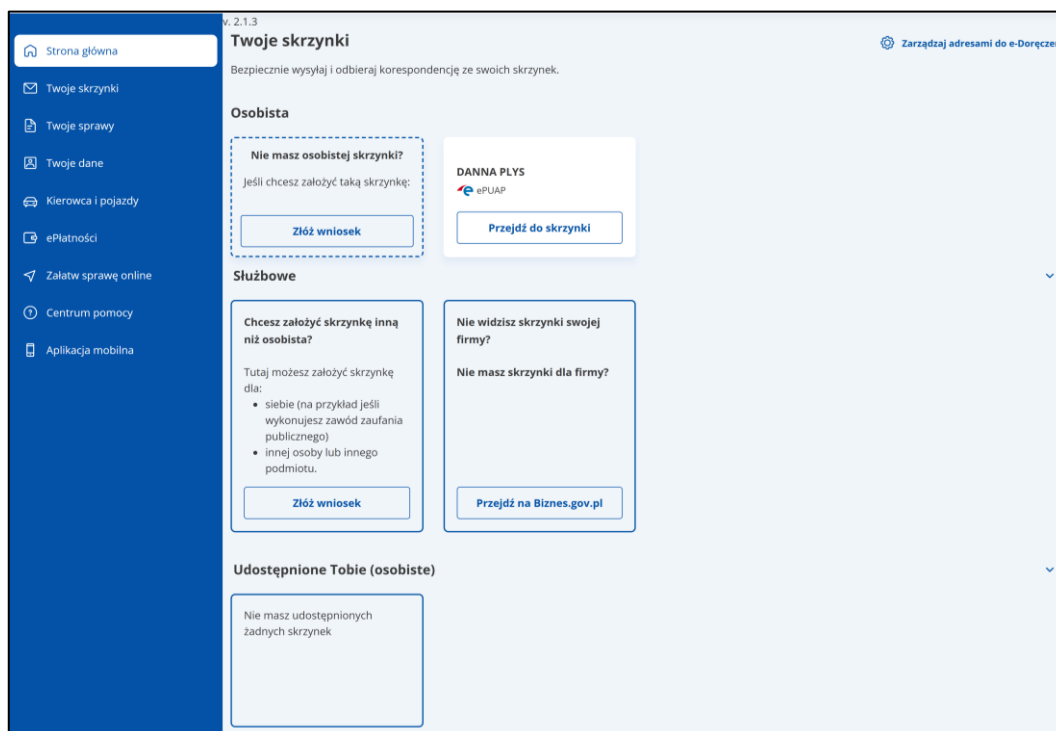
Strona główna
Twoje skrzynki
Twoje sprawy
Twoje dane
Kierowca i pojazdy
ePłatności
Załatw sprawę online
Centrum pomocy
Aplikacja mobilna

v. 2.1.3
Twoje skrzynki
Zarządzaj adresami do e-Doręcze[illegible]

Bezpiecznie wysyłaj i odbieraj korespondencję ze swoich skrzynek.

Osobista

Nie masz osobistej skrzynki?
Jeśli chcesz założyć taką skrzynkę:
Złóż wniosek

DANNA PLYS
ePUAP
Przejdź do skrzynki

Służbowe

Chcesz założyć skrzynkę inną niż osobista?
Tutaj możesz założyć skrzynkę dla:
• siebie (na przykład jeśli wykonujesz zawód zaufania publicznego)
• innej osoby lub innego podmiotu.
Złóż wniosek

Nie widzisz skrzynki swojej firmy?
Nie masz skrzynki dla firmy?
Przejdź na Biznes.gov.pl

Udostępnione Tobie (osobiste)

Nie masz udostępnionych żadnych skrzynek